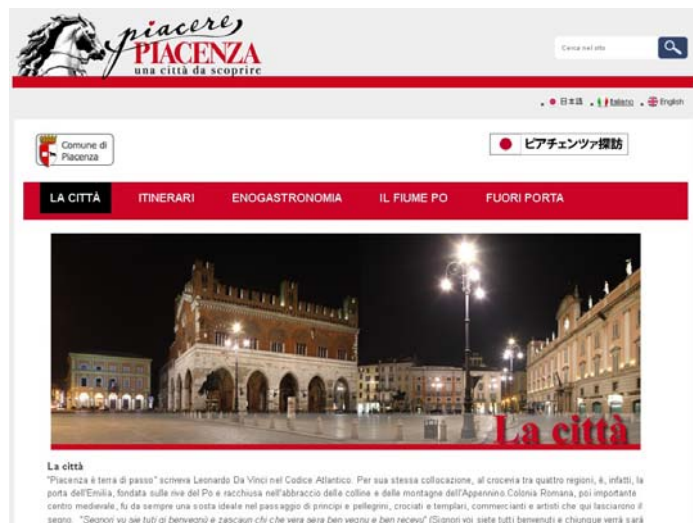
piacere PIACENZA
una città da scoprire

Cerca nel sito

日本語 . Italiano . English

Comune di Piacenza

ピアチェンツァ探訪

LA CITTÀ ITINERARI ENOGASTRONOMIA IL FIUME PO FUORI PORTA

La città

La città

"Piacenza è terra di passo" scriveva Leonardo Da Vinci nel Codice Atlantico. Per sua stessa collocazione, al crocevia tra quattro regioni, è, infatti, la porta dell'Emilia, fondata sulle rive del Po e racchiusa nell'abbraccio delle colline e delle montagne dell'Appennino.Colonia Romana, poi importante centro medievale, fu da sempre una sosta ideale nel passaggio di principi e pellegrini, crociati e templari, commercianti e artisti che qui lasciarono il segno. "Segnori vu sei tuti gi benvegnù e zascaun chi che vera sera ben vegnu e ben recevu" (Signori voi siete tutti benvenuti e chiunque verrà sarà